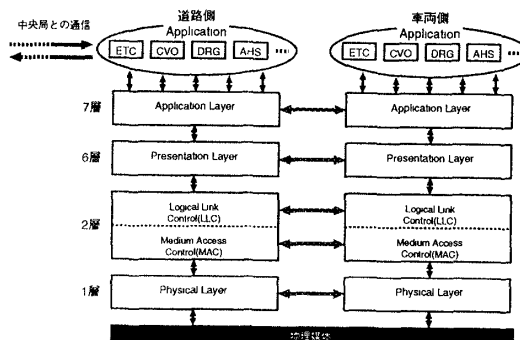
中央局との通信

道路側
Application

ETC CVO DRG AHS

車両側
Application

ETC CVO DRG AHS

7層
Application Layer
Application Layer

6層
Presentation Layer
Presentation Layer

2層
Logical Link Control(LLC)
Medium Access Control(MAC)
Logical Link Control(LLC)
Medium Access Control(MAC)

1層
Physical Layer
Physical Layer

物理媒体